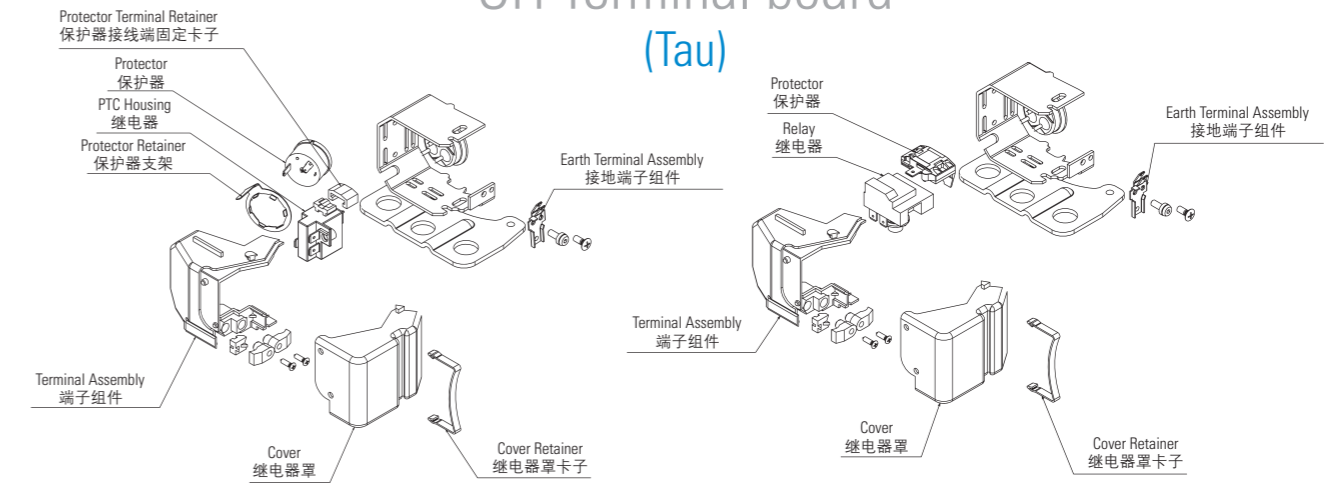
(Tau)

Protector Terminal Retainer
保护器接线端固定卡子

Protector
保护器

PTC Housing
继电器

Protector Retainer
保护器支架

Earth Terminal Assembly
接地端子组件

Terminal Assembly
端子组件

Cover
继电器罩

Cover Retainer
继电器罩卡子

Protector
保护器

Relay
继电器

Earth Terminal Assembly
接地端子组件

Terminal Assembly
端子组件

Cover
继电器罩

Cover Retainer
继电器罩卡子